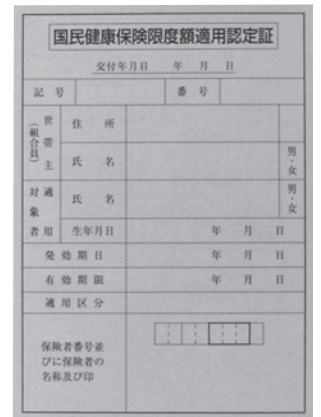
国民健康保険限度額適用認定証

交付年月日　年　月　日

| 記号 | | 番号 | |
|---|---|---|---|
| 世帯主（組合員） | 住所 | | |
| | 氏名 | | 男・女 |
| 適用対象者 | 氏名 | | 男・女 |
| | 生年月日 | 年　月　日 | |
| 発効期日 | | 年　月　日 | |
| 有効期限 | | 年　月　日 | |
| 適用区分 | | | |
| 保険者番号並びに保険者の名称及び印 | | | |